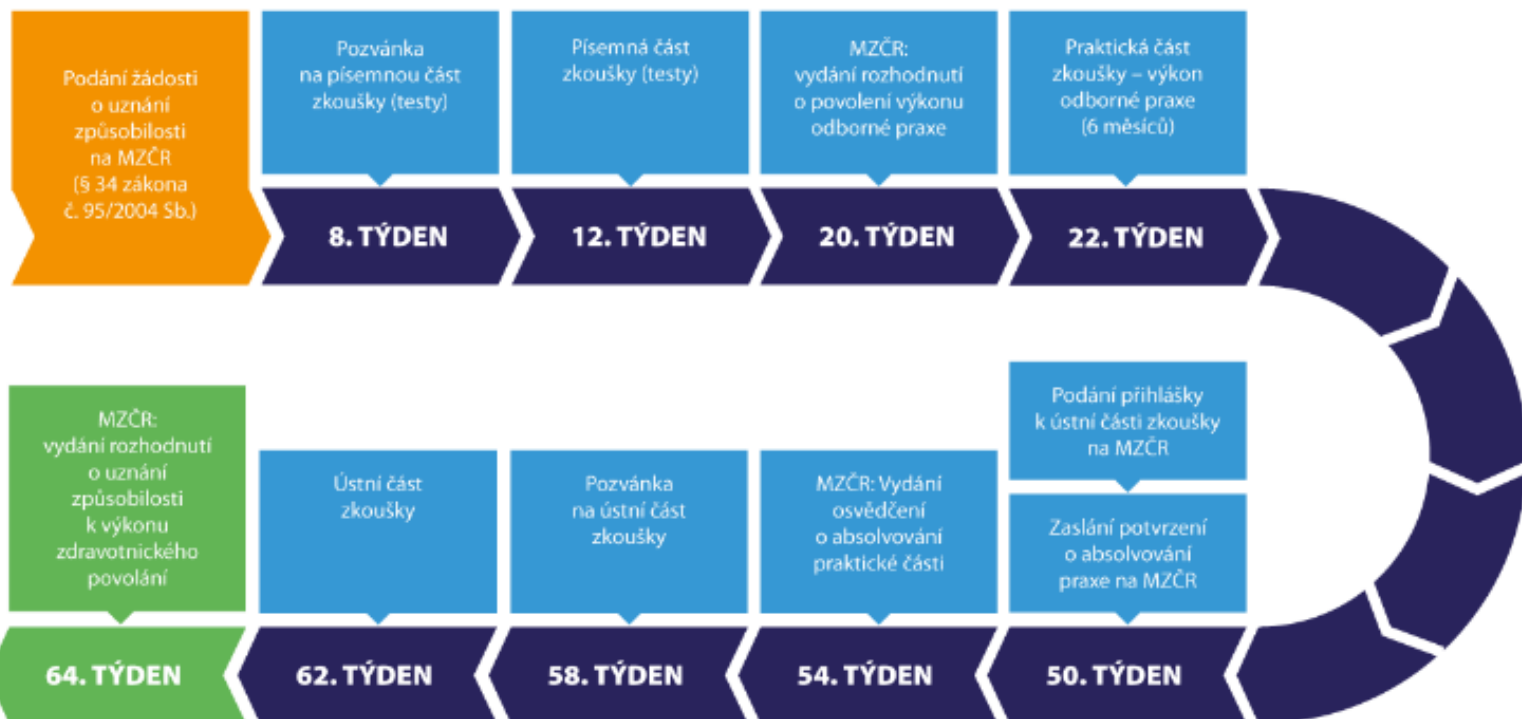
Podání žádosti o uznání způsobilosti na MZČR (§ 34 zákona č. 95/2004 Sb.)

Pozvánka na písemnou část zkoušky (testy)

8. TÝDEN

Písemná část zkoušky (testy)

12. TÝDEN

MZČR: vydání rozhodnutí o povolení výkonu odborné praxe

20. TÝDEN

Praktická část zkoušky – výkon odborné praxe (6 měsíců)

22. TÝDEN

Podání přihlášky k ústní části zkoušky na MZČR

Zaslání potvrzení o absolvování praxe na MZČR

50. TÝDEN

MZČR: Vydání osvědčení o absolvování praktické části

54. TÝDEN

Pozvánka na ústní část zkoušky

58. TÝDEN

Ústní část zkoušky

62. TÝDEN

MZČR: vydání rozhodnutí o uznání způsobilosti k výkonu zdravotnického povolání

64. TÝDEN